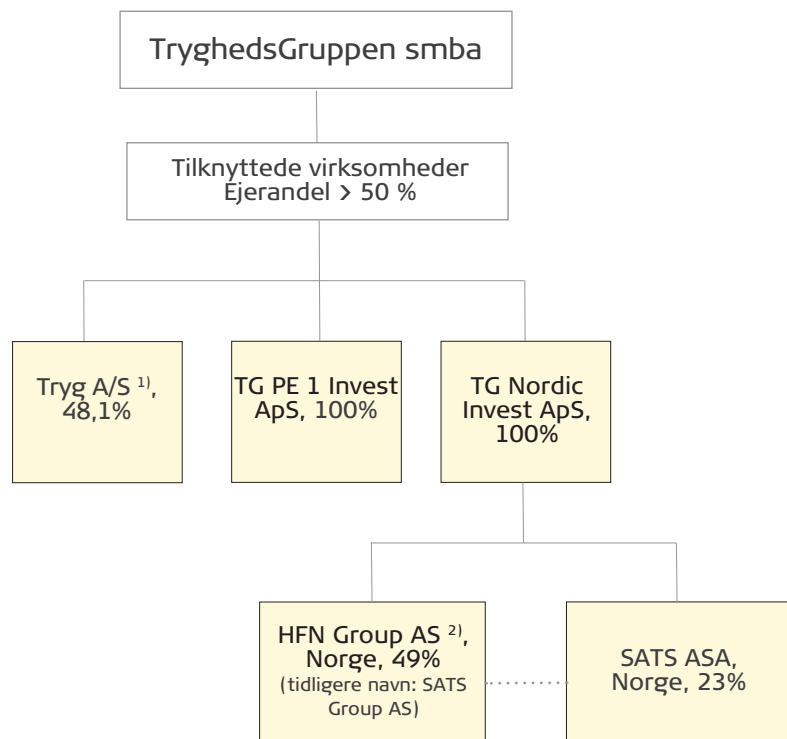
TryghedsGruppen smba

Tilknyttede virksomheder
Ejerandel > 50 %

Tryg A/S $^{1)}$, 48,1%

TG PE 1 Invest ApS, 100%

TG Nordic Invest ApS, 100%

HFN Group AS $^{2)}$, Norge, 49%
(tidligere navn: SATS Group AS)

SATS ASA, Norge, 23%